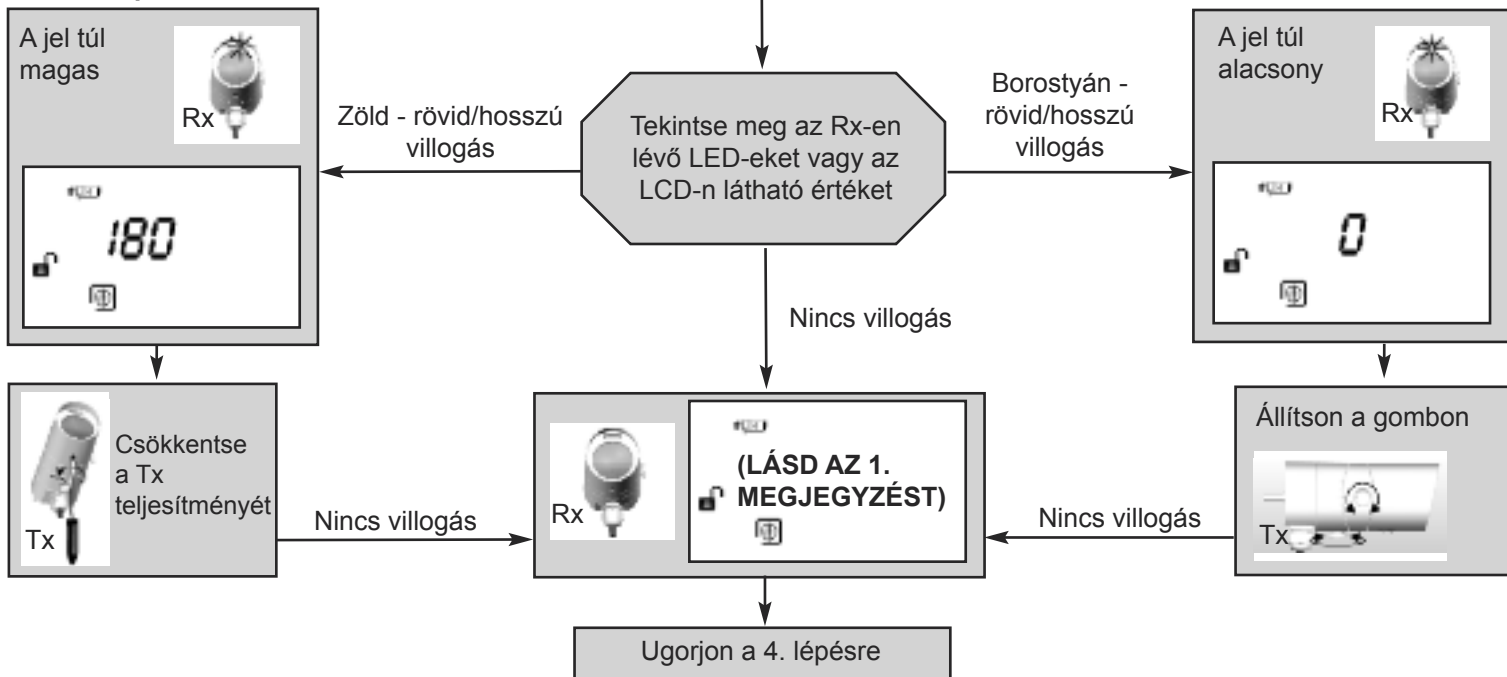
Tekintse meg az Rx-en lévő LED-eket vagy az LCD-n látható értéket

Zöld - rövid/hosszú villogás

A jel túl magas

Rx

180

Borostyán - rövid/hosszú villogás

A jel túl alacsony

Rx

0

Nincs villogás

Csökkentse a Tx teljesítményét

Tx

Nincs villogás

Rx

(LÁSD AZ 1. MEGJEGYZÉST)

Állítson a gombon

Tx

Nincs villogás

Ugorjon a 4. lépésre